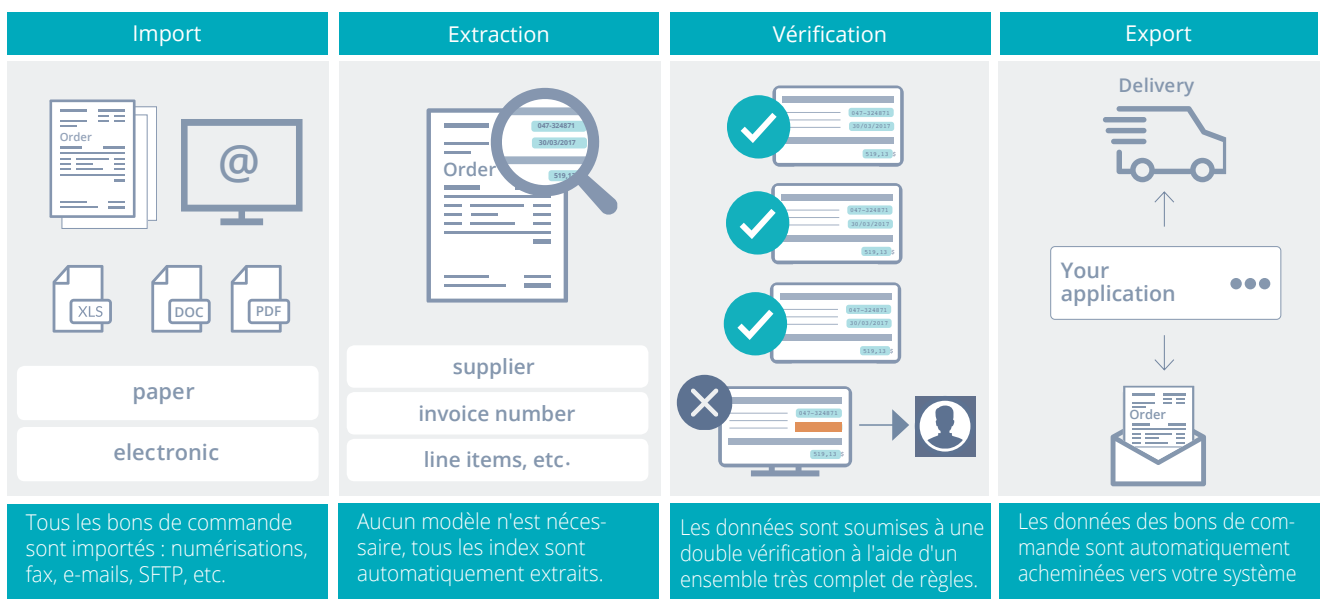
Import

Order

@

XLS

DOC

PDF

paper

electronic

Tous les bons de commande sont importés : numérisations, fax, e-mails, SFTP, etc.

Extraction

Order

047-324871

30/03/2017

519,13

supplier

invoice number

line items, etc.

Aucun modèle n'est nécessaire, tous les index sont automatiquement extraits.

Vérification

047-324871

30/03/2017

519,13

047-324871

30/03/2017

519,13

047-324871

30/03/2017

519,13

047-324871

519,13

Les données sont soumises à une double vérification à l'aide d'un ensemble très complet de règles.

Export

Delivery

Your application

Order

Les données des bons de commande sont automatiquement acheminées vers votre système